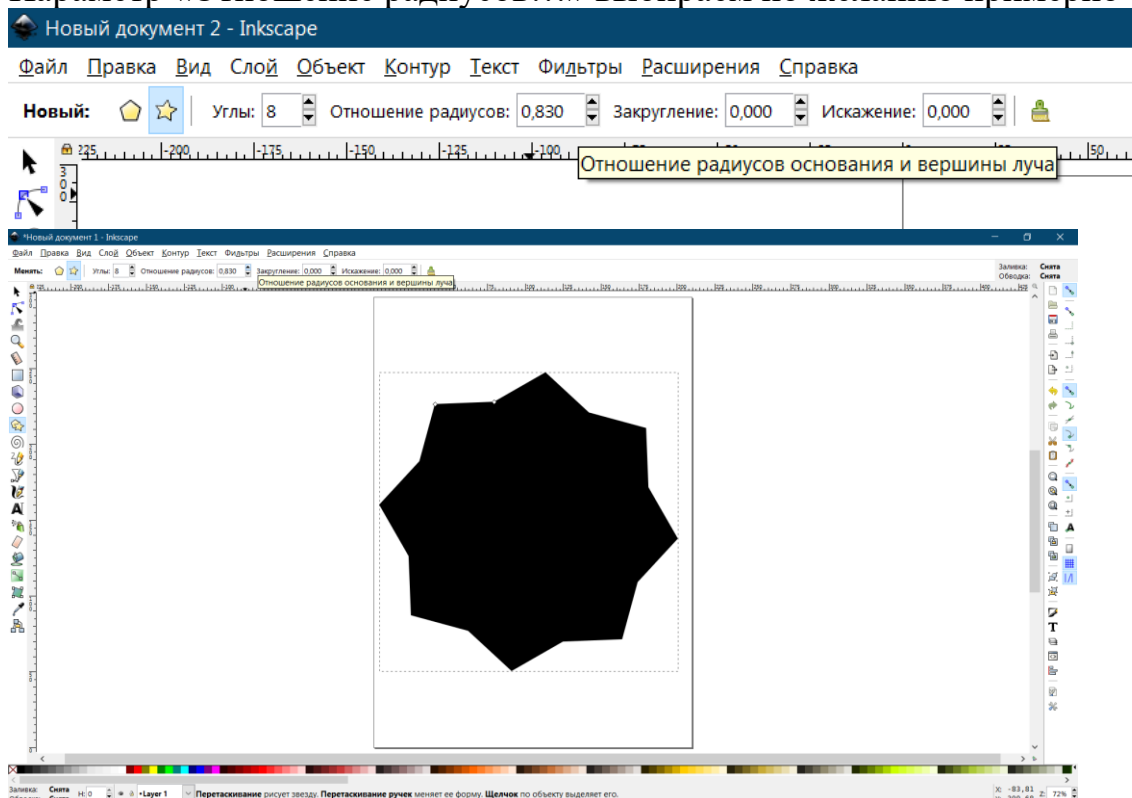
Новый документ 2 - Inkscape

Файл Правка Вид Слой Объект Контур Текст Фильтры Расширения Справка

Новый: Углы: 8 Отношение радиусов: 0,830 Закругление: 0,000 Искажение: 0,000

-225 -200 -175 -150 -125 -100 50

Отношение радиусов основания и вершины луча

*Новый документ 1 - Inkscape

Файл Правка Вид Слой Объект Контур Текст Фильтры Расширения Справка

Менять: Углы: 8 Отношение радиусов: 0,830 Закругление: 0,000 Искажение: 0,000

Отношение радиусов основания и вершины луча

Заливка: Снята
Обводка: Снята

Заливка: Снята H: 0 •Layer 1 Перетаскивание рисует звезду. Перетаскивание ручек меняет ее форму. Щелчок по объекту выделяет его.

X: -83,81 Z: 72%